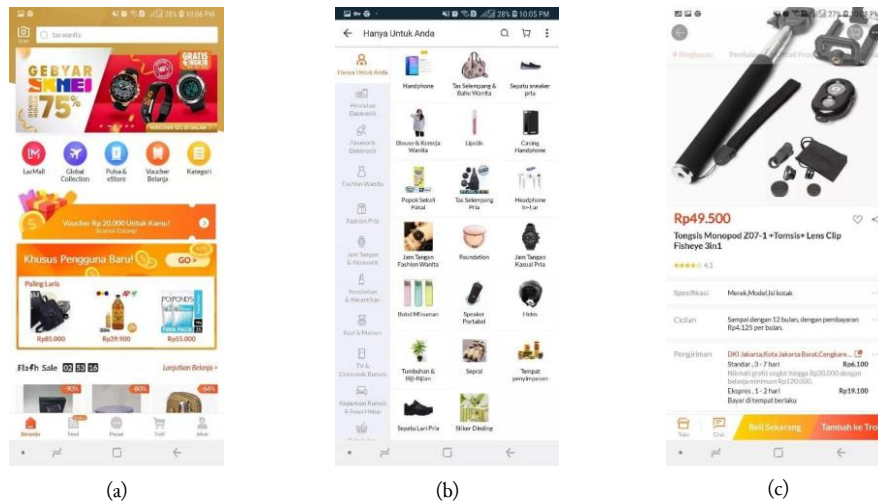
28% 10:06 PM
tas wanita
GEBYAR MEI 75%
GRATIS ONGKIR
LazMall
Global Collection
Pulsa & eStore
Voucher Belanja
Kategori
Voucher Rp 20.000 Untuk Kamu!
Khusus Pengguna Baru!
GO >
Paling Laris
Rp85.000
Rp39.900
Rp55.000
Flash Sale 02 53 16
Lanjutkan Belanja >
-90%
-80%
-64%
Beranda
Feed
Pesan
Troli
Akun

(a)

28% 10:05 PM
Hanya Untuk Anda
Hanya Untuk Anda
Peralatan Elektronik
Aksesoris Elektronik
Fashion Wanita
Fashion Pria
Jam Tangan & Aksesoris
Kesehatan & Kecantikan
Bayi & Mainan
TV & Elektronik Rumah
Keperluan Rumah & Gaya Hidup
Handphone
Tas Selempang & Bahu Wanita
Sepatu sneaker pria
Blouse & Kemeja Wanita
Lipstik
Casing Handphone
Popok Sekali Pakai
Tas Selempang Pria
Headphone In-Ear
Jam Tangan Fashion Wanita
Foundation
Jam Tangan Kasual Pria
Botol Minuman
Speaker Portabel
Helm
Tumbuhan & Biji-Bijian
Seprai
Tempat penyimpanan
Sepatu Lari Pria
Stiker Dinding

(b)

27%
Ringkasan
Rp49.500
Tongsis Monopod Z07-1 +Tomsis+ Lens Clip Fisheye 3in1
4.1
Spesifikasi
Merek,Model,Isi kotak
Cicilan
Sampai dengan 12 bulan, dengan pembayaran Rp4.125 per bulan.
Pengiriman
DKI Jakarta,Kota Jakarta Barat,Cengkare...
Standar , 3 - 7 hari
Rp6.100
Nikmati gratis ongkir hingga Rp30.000 dengan belanja minimum Rp120.000.
Ekspres , 1 - 2 hari
Rp19.100
Bayar di tempat berlaku
Toko
Chat
Beli Sekarang
Tambah ke Troli

(c)